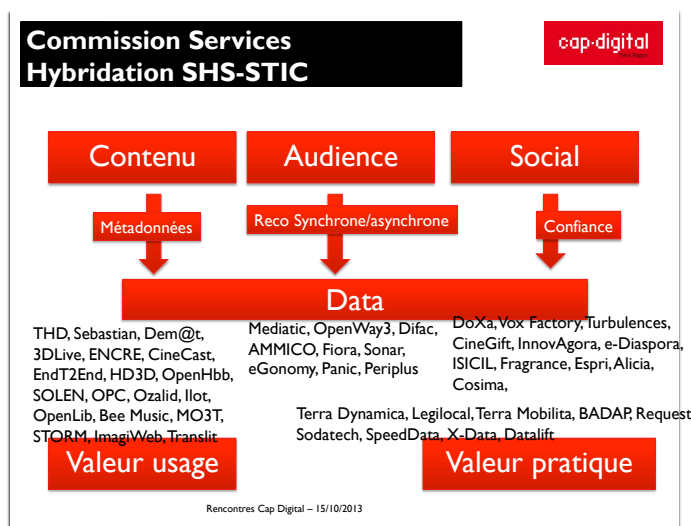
Commission Services
Hybridation SHS-STIC

cap·digital

Contenu

Audience

Social

Métadonnées

Reco Synchrone/asynchrone

Confiance

Data

THD, Sebastian, Dem@t, 3DLive, ENCRE, CineCast, EndT2End, HD3D, OpenHbb, SOLEN, OPC, Ozalid, Ilot, OpenLib, Bee Music, MO3T, STORM, ImagiWeb, Translit

Mediatic, OpenWay3, Difac, AMMICO, Fiora, Sonar, eGonomy, Panic, Periplus

DoXa, Vox Factory, Turbulences, CineGift, InnovAgora, e-Diaspora, ISICIL, Fragrance, Espri, Alicia, Cosima,

Terra Dynamica, Legilocal, Terra Mobilita, BADAP, Request Sodatech, SpeedData, X-Data, Datalift

Valeur usage

Valeur pratique

Rencontres Cap Digital – 15/10/2013